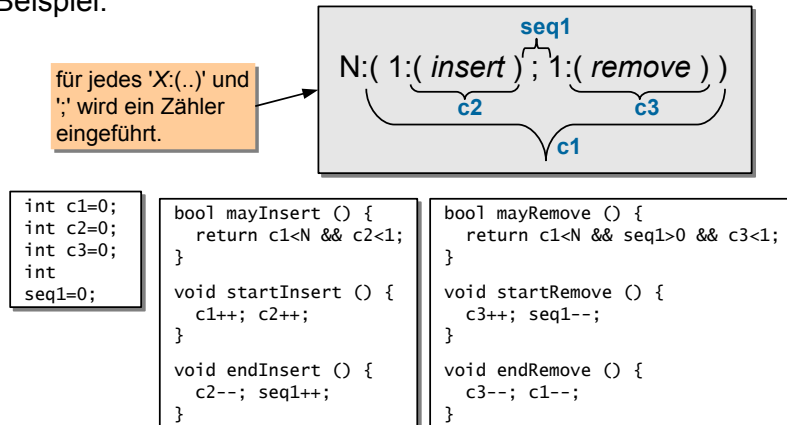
Beispiel:

für jedes 'X:(..)' und ';' wird ein Zähler eingeführt.

seq1

N:( 1:( *insert* ) ; 1:( *remove* ) )

c2

c3

c1

```
int c1=0;
int c2=0;
int c3=0;
int
seq1=0;
```

```
bool mayInsert () {
  return c1<N && c2<1;
}

void startInsert () {
  c1++; c2++;
}

void endInsert () {
  c2--; seq1++;
}
```

```
bool mayRemove () {
  return c1<N && seq1>0 && c3<1;
}

void startRemove () {
  c3++; seq1--;
}

void endRemove () {
  c3--; c1--;
}
```